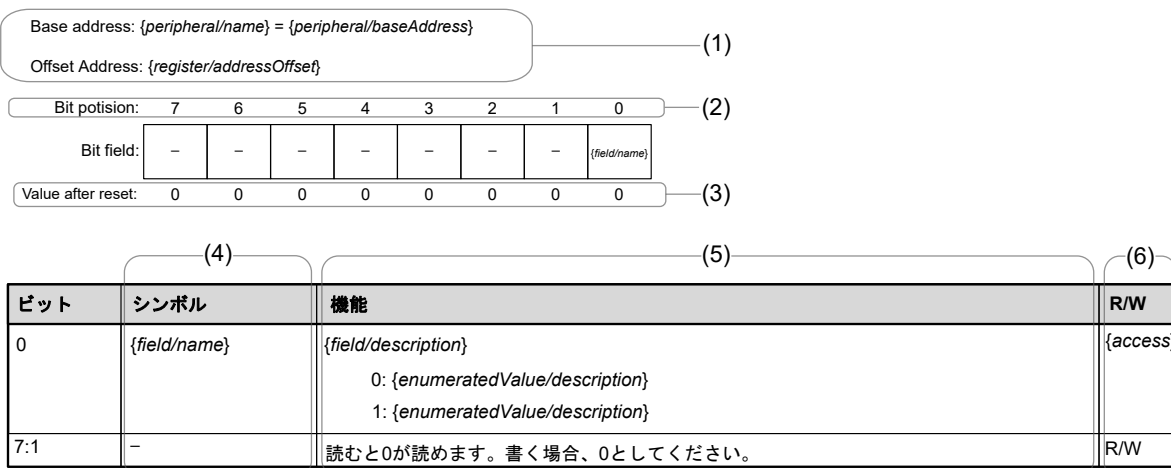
Base address: {peripheral/name} = {peripheral/baseAddress}

Offset Address: {register/addressOffset}

(1)

| Bit potision: | 7 | 6 | 5 | 4 | 3 | 2 | 1 | 0 |
|---|---|---|---|---|---|---|---|---|
| Bit field: | – | – | – | – | – | – | – | {field/name} |
| Value after reset: | 0 | 0 | 0 | 0 | 0 | 0 | 0 | 0 |

(2)

(3)

(4)

(5)

(6)

| ビット | シンボル | 機能 | R/W |
|---|---|---|---|
| 0 | {field/name} | {field/description} 0: {enumeratedValue/description} 1: {enumeratedValue/description} | {access} |
| 7:1 | – | 読むと0が読めます。書く場合、0としてください。 | R/W |